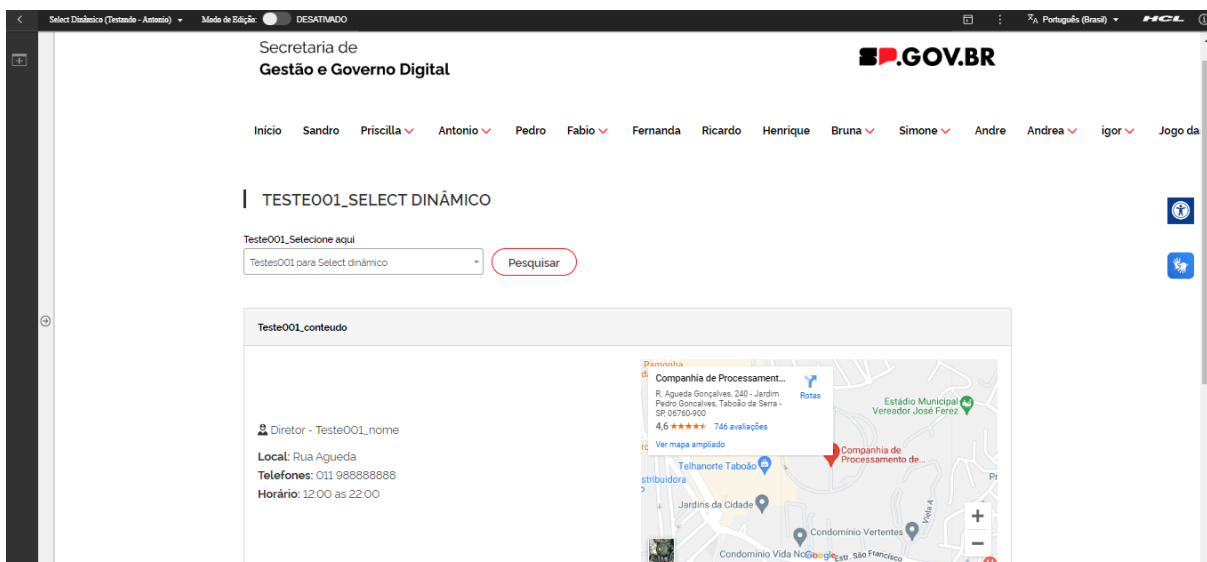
Select Dinâmico (Testando - Antonio) ▾ Modo de Edição: DESATIVADO

Português (Brasil) ▾ HCL

Secretaria de
Gestão e Governo Digital

SP.GOV.BR

Início Sandro Priscilla Antonio Pedro Fabio Fernanda Ricardo Henrique Bruna Simone Andre Andrea igor Jogo da

TESTE001_SELECT DINÂMICO

Teste001_Selecione aqui

Testes001 para Select dinâmico

Pesquisar

Teste001_conteudo

Diretor - Teste001_nome

Local: Rua Agueda
Telefones: 011 988888888
Horário: 12:00 as 22:00

Pamonha

Companhia de Processament...
R. Agueda Gonçalves, 240 - Jardim Pedro Gonçalves, Taboão da Serra - SP, 06760-900
4,6 ★★★★★ 746 avaliações
Ver mapa ampliado
Rotas

Estádio Municipal Vereador José Ferez
Companhia de Processamento de...
Telhanorte Taboão
stribuidora
Jardins da Cidade
Condominio Vertentes
Condominio Vida No
Google
Estr. São Francisco
Viela A
Pr